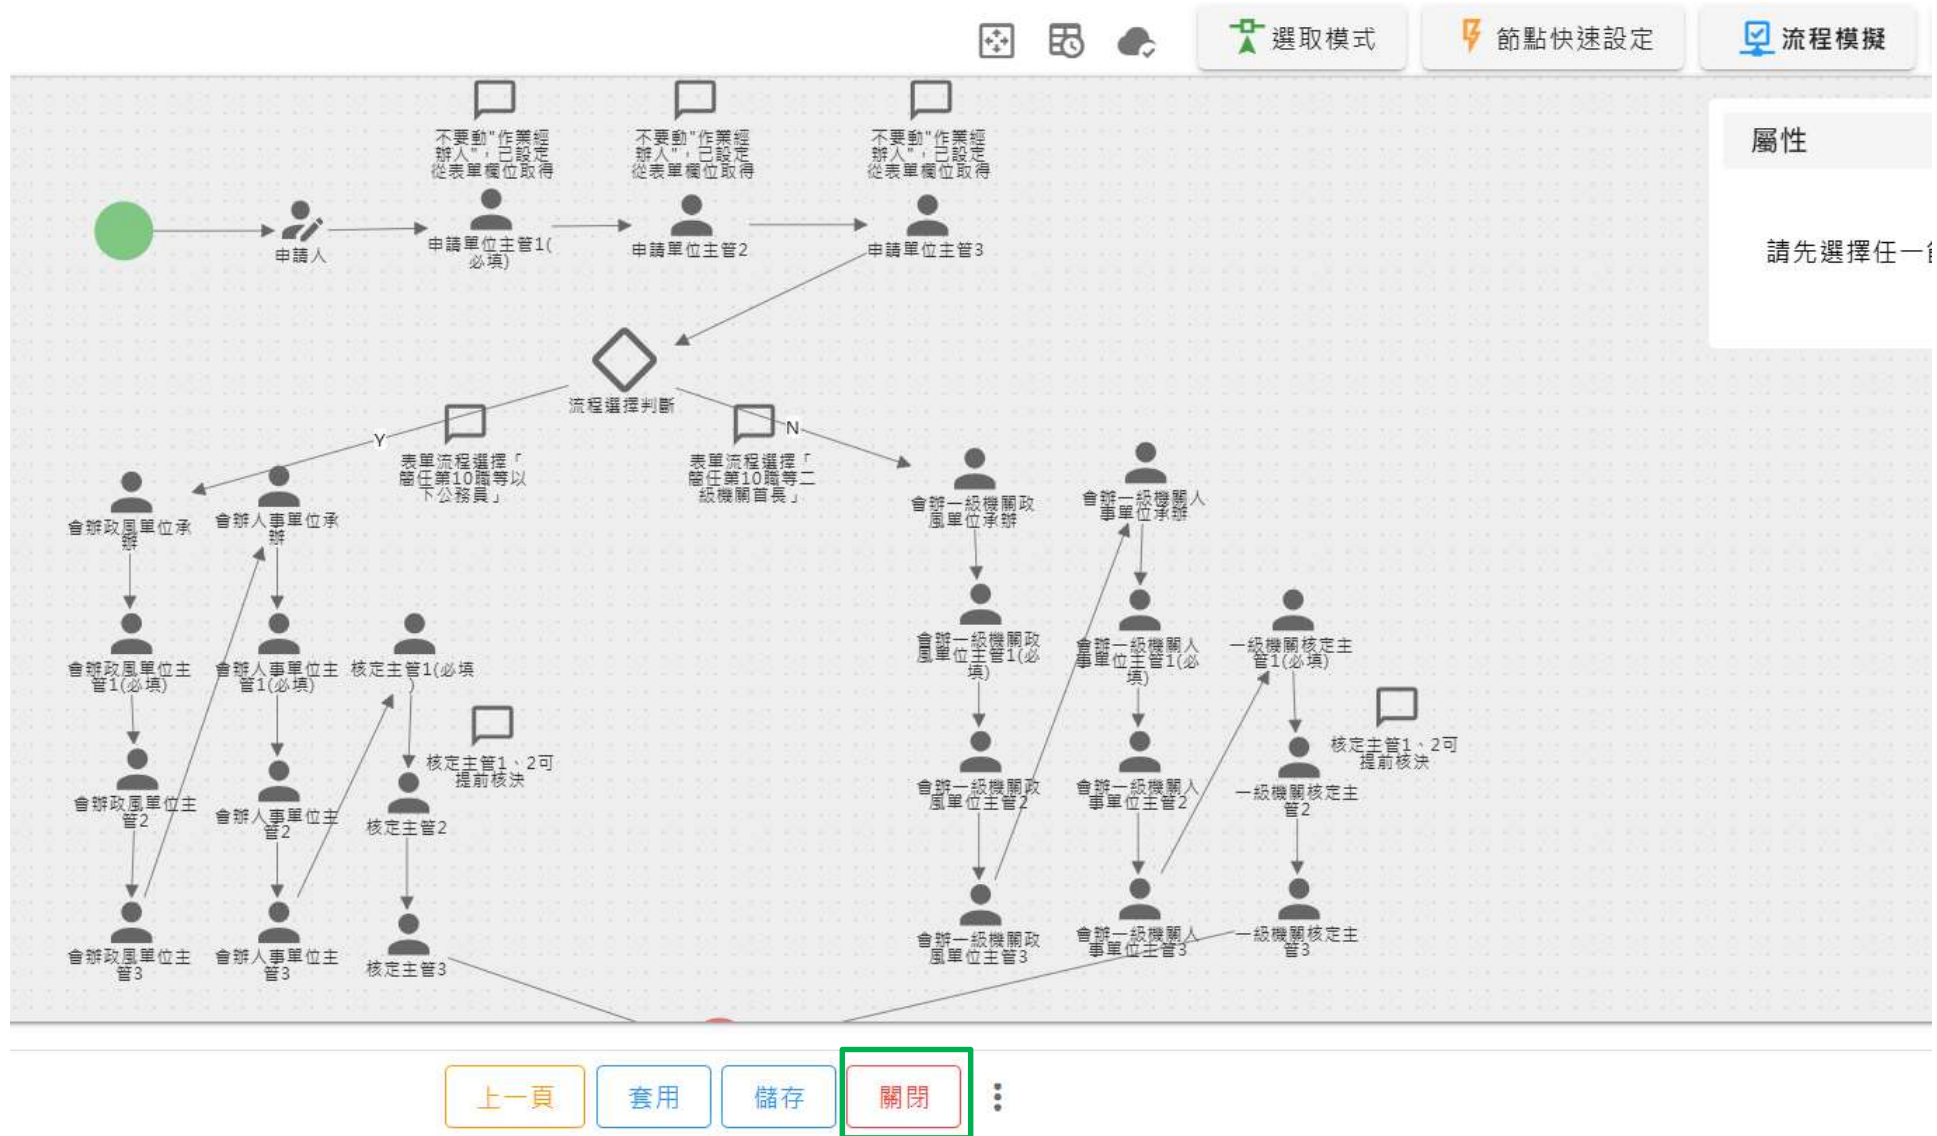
選取模式 節點快速設定 流程模擬

屬性

請先選擇任一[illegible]

不要動"作業經辦人"，已設定從表單欄位取得

不要動"作業經辦人"，已設定從表單欄位取得

不要動"作業經辦人"，已設定從表單欄位取得

申請人

申請單位主管1(必填)

申請單位主管2

申請單位主管3

流程選擇判斷

Y

N

表單流程選擇「簡任第10職等以下公務員」

表單流程選擇「簡任第10職等二級機關首長」

會辦政風單位承辦

會辦人事單位承辦

會辦政風單位主管1(必填)

會辦人事單位主管1(必填)

核定主管1(必填)

核定主管1、2可提前核決

會辦政風單位主管2

會辦人事單位主管2

核定主管2

會辦政風單位主管3

會辦人事單位主管3

核定主管3

會辦一級機關政風單位承辦

會辦一級機關人事單位承辦

會辦一級機關政風單位主管1(必填)

會辦一級機關人事單位主管1(必填)

一級機關核定主管1(必填)

核定主管1、2可提前核決

會辦一級機關政風單位主管2

會辦一級機關人事單位主管2

一級機關核定主管2

會辦一級機關政風單位主管3

會辦一級機關人事單位主管3

一級機關核定主管3

上一頁 套用 儲存 關閉